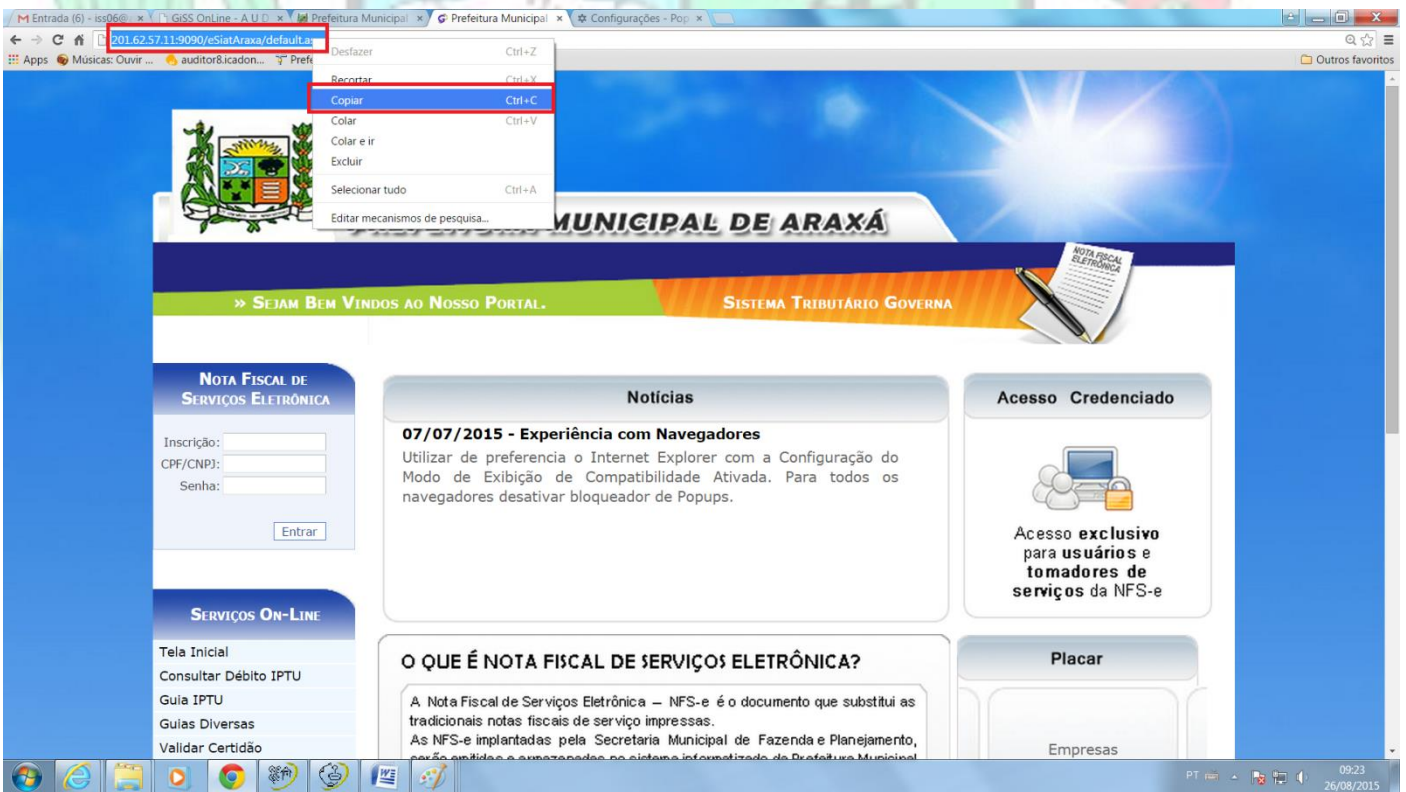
Entrada (6) - iss06@ × | GISS OnLine - A U D × | Prefeitura Municipal × | Prefeitura Municipal × | Configurações - Pop ×

201.62.57.11:9090/eSiatAraxa/default.as

Apps Músicas: Ouvir ... auditor8.icadon... Prefe

Outros favoritos

Desfazer Ctrl+Z
Recortar Ctrl+X
Copiar Ctrl+C
Colar Ctrl+V
Colar e ir
Excluir
Selecionar tudo Ctrl+A
Editar mecanismos de pesquisa...

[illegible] MUNICIPAL DE ARAXÁ

NOTA FISCAL ELETRÔNICA

» SEJAM BEM VINDOS AO NOSSO PORTAL.

SISTEMA TRIBUTÁRIO GOVERNA

NOTA FISCAL DE SERVIÇOS ELETRÔNICA

Inscrição:
CPF/CNPJ:
Senha:

Entrar

SERVIÇOS ON-LINE

Tela Inicial
Consultar Débito IPTU
Guia IPTU
Guias Diversas
Validar Certidão

Notícias

07/07/2015 - Experiência com Navegadores

Utilizar de preferencia o Internet Explorer com a Configuração do Modo de Exibição de Compatibilidade Ativada. Para todos os navegadores desativar bloqueador de Popups.

Acesso Credenciado

Acesso exclusivo para usuários e tomadores de serviços da NFS-e

O QUE É NOTA FISCAL DE SERVIÇOS ELETRÔNICA?

A Nota Fiscal de Serviços Eletrônica – NFS-e é o documento que substitui as tradicionais notas fiscais de serviço impressas.
As NFS-e implantadas pela Secretaria Municipal de Fazenda e Planejamento, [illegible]

Placar

Empresas

PT 09:23 26/08/2015